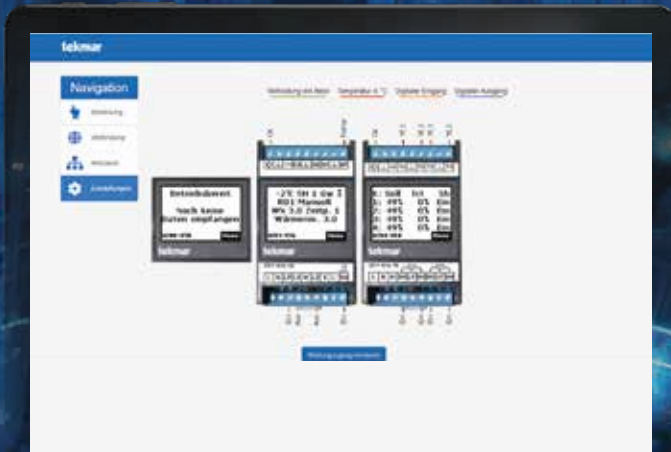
tekmar

Navigation

Anleitung

Verbindung

Netzwerk

Einstellungen

Verbindung mit Netz | Temperatur in °C | Digitaler Eingang | Digitaler Ausgang

Betriebsbereit

Noch keine Daten empfangen

tekmar

-2°C SH 1 GW I
RG1 Manuell
WS 3.0 Temp. 1
Wärmem. 3.0

tekmar

Soll Ist SA
1: 49% 0% Ein
2: 49% 0% Ein
3: 49% 0% Ein
4: 49% 0% Ein

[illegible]